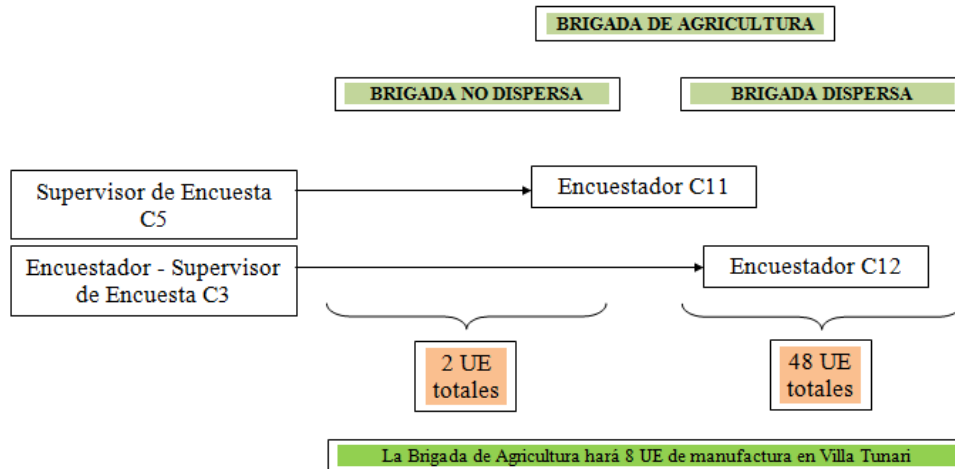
BRIGADA DE AGRICULTURA

BRIGADA NO DISPERSA

BRIGADA DISPERSA

Supervisor de Encuesta C5

Encuestador C11

Encuestador - Supervisor de Encuesta C3

Encuestador C12

2 UE totales

48 UE totales

La Brigada de Agricultura hará 8 UE de manufactura en Villa Tunari